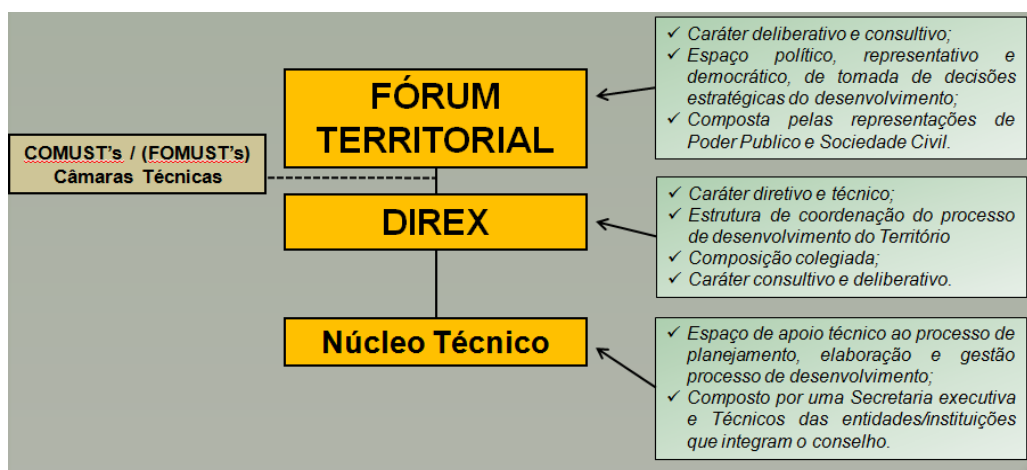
COMUST's / (FOMUST's)
Câmaras Técnicas

FÓRUM TERRITORIAL

✓ Caráter deliberativo e consultivo;
✓ Espaço político, representativo e democrático, de tomada de decisões estratégicas do desenvolvimento;
✓ Composta pelas representações de Poder Publico e Sociedade Civil.

DIREX

✓ Caráter diretivo e técnico;
✓ Estrutura de coordenação do processo de desenvolvimento do Território
✓ Composição colegiada;
✓ Caráter consultivo e deliberativo.

Núcleo Técnico

✓ Espaço de apoio técnico ao processo de planejamento, elaboração e gestão processo de desenvolvimento;
✓ Composto por uma Secretaria executiva e Técnicos das entidades/instituições que integram o conselho.